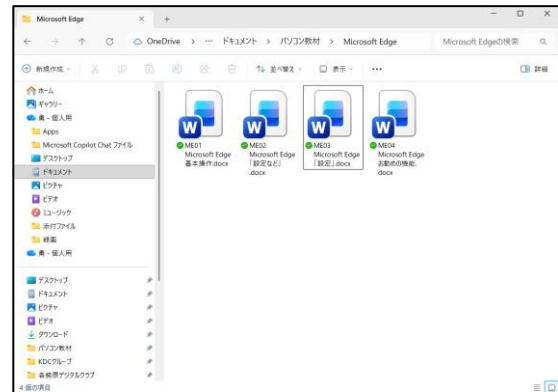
Microsoft Edge × +

← → ↑ C OneDrive > ··· ドキュメント > パソコン教材 > Microsoft Edge Microsoft Edgeの検索

新規作成 並べ替え 表示 ··· 詳細

ホーム
ギャラリー
勇 - 個人用
Apps
Microsoft Copilot Chat ファイル
デスクトップ
ドキュメント
ピクチャ
ビデオ
ミュージック
添付ファイル
録画
勇 - 個人用

デスクトップ
ドキュメント
ピクチャ
ビデオ
ダウンロード
パソコン教材
KDCグループ
各務原デジタルクラブ

4 個の項目

ME01 Microsoft Edge 基本操作.docx

ME02 Microsoft Edge 「設定など」.docx

ME03 Microsoft Edge 「設定」.docx

ME04 Microsoft Edge お勧めの機能.docx